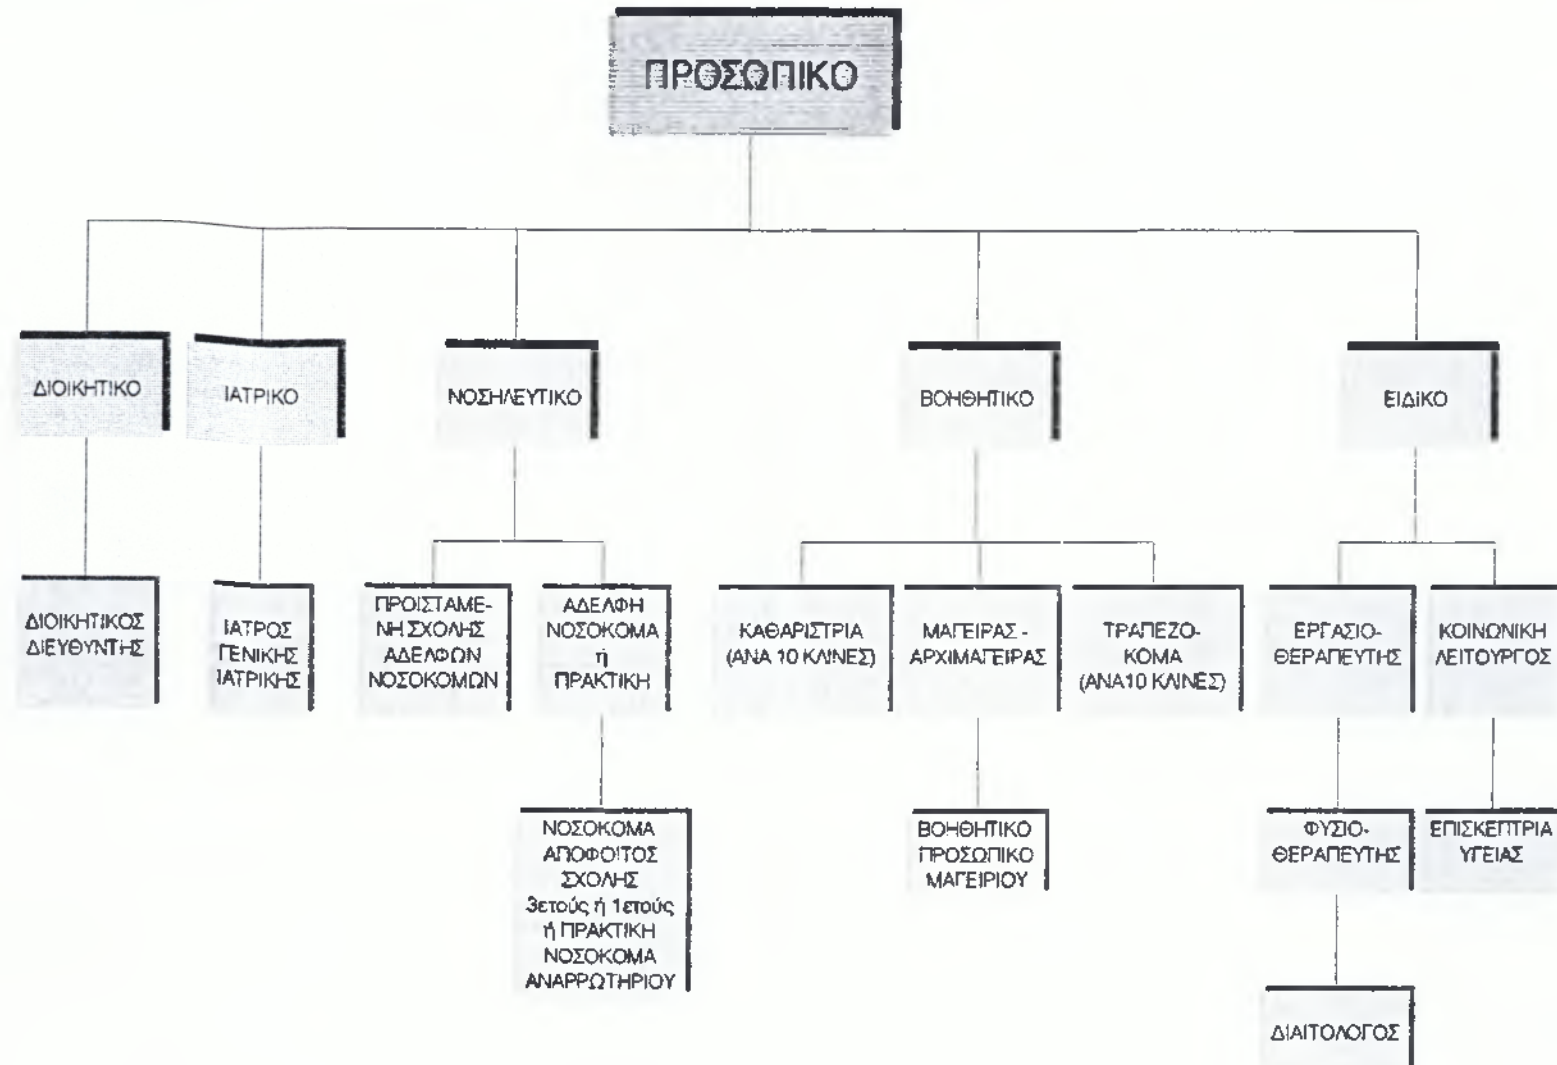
ΠΡΟΣΩΠΙΚΟ

ΔΙΟΙΚΗΤΙΚΟ

ΙΑΤΡΙΚΟ

ΝΟΣΗΛΕΥΤΙΚΟ

ΒΟΗΘΗΤΙΚΟ

ΕΙΔΙΚΟ

ΔΙΟΙΚΗΤΙΚΟΣ ΔΙΕΥΘΥΝΤΗΣ

ΙΑΤΡΟΣ ΓΕΝΙΚΗΣ ΙΑΤΡΙΚΗΣ

ΠΡΟΙΣΤΑΜΕΝΗ ΣΧΟΛΗΣ ΑΔΕΛΦΩΝ ΝΟΣΟΚΟΜΩΝ

ΑΔΕΛΦΗ ΝΟΣΟΚΟΜΑ ή ΠΡΑΚΤΙΚΗ

ΝΟΣΟΚΟΜΑ ΑΠΟΦΟΙΤΟΣ ΣΧΟΛΗΣ 3ετούς ή 1ετούς ή ΠΡΑΚΤΙΚΗ ΝΟΣΟΚΟΜΑ ΑΝΑΡΡΩΤΗΡΙΟΥ

ΚΑΘΑΡΙΣΤΡΙΑ (ΑΝΑ 10 ΚΛΙΝΕΣ)

ΜΑΓΕΙΡΑΣ - ΑΡΧΙΜΑΓΕΙΡΑΣ

ΒΟΗΘΗΤΙΚΟ ΠΡΟΣΩΠΙΚΟ ΜΑΓΕΙΡΙΟΥ

ΤΡΑΠΕΖΟΚΟΜΑ (ΑΝΑ10 ΚΛΙΝΕΣ)

ΕΡΓΑΣΙΟΘΕΡΑΠΕΥΤΗΣ

ΦΥΣΙΟΘΕΡΑΠΕΥΤΗΣ

ΔΙΑΙΤΟΛΟΓΟΣ

ΚΟΙΝΩΝΙΚΗ ΛΕΙΤΟΥΡΓΟΣ

ΕΠΙΣΚΕΠΤΡΙΑ ΥΓΕΙΑΣ